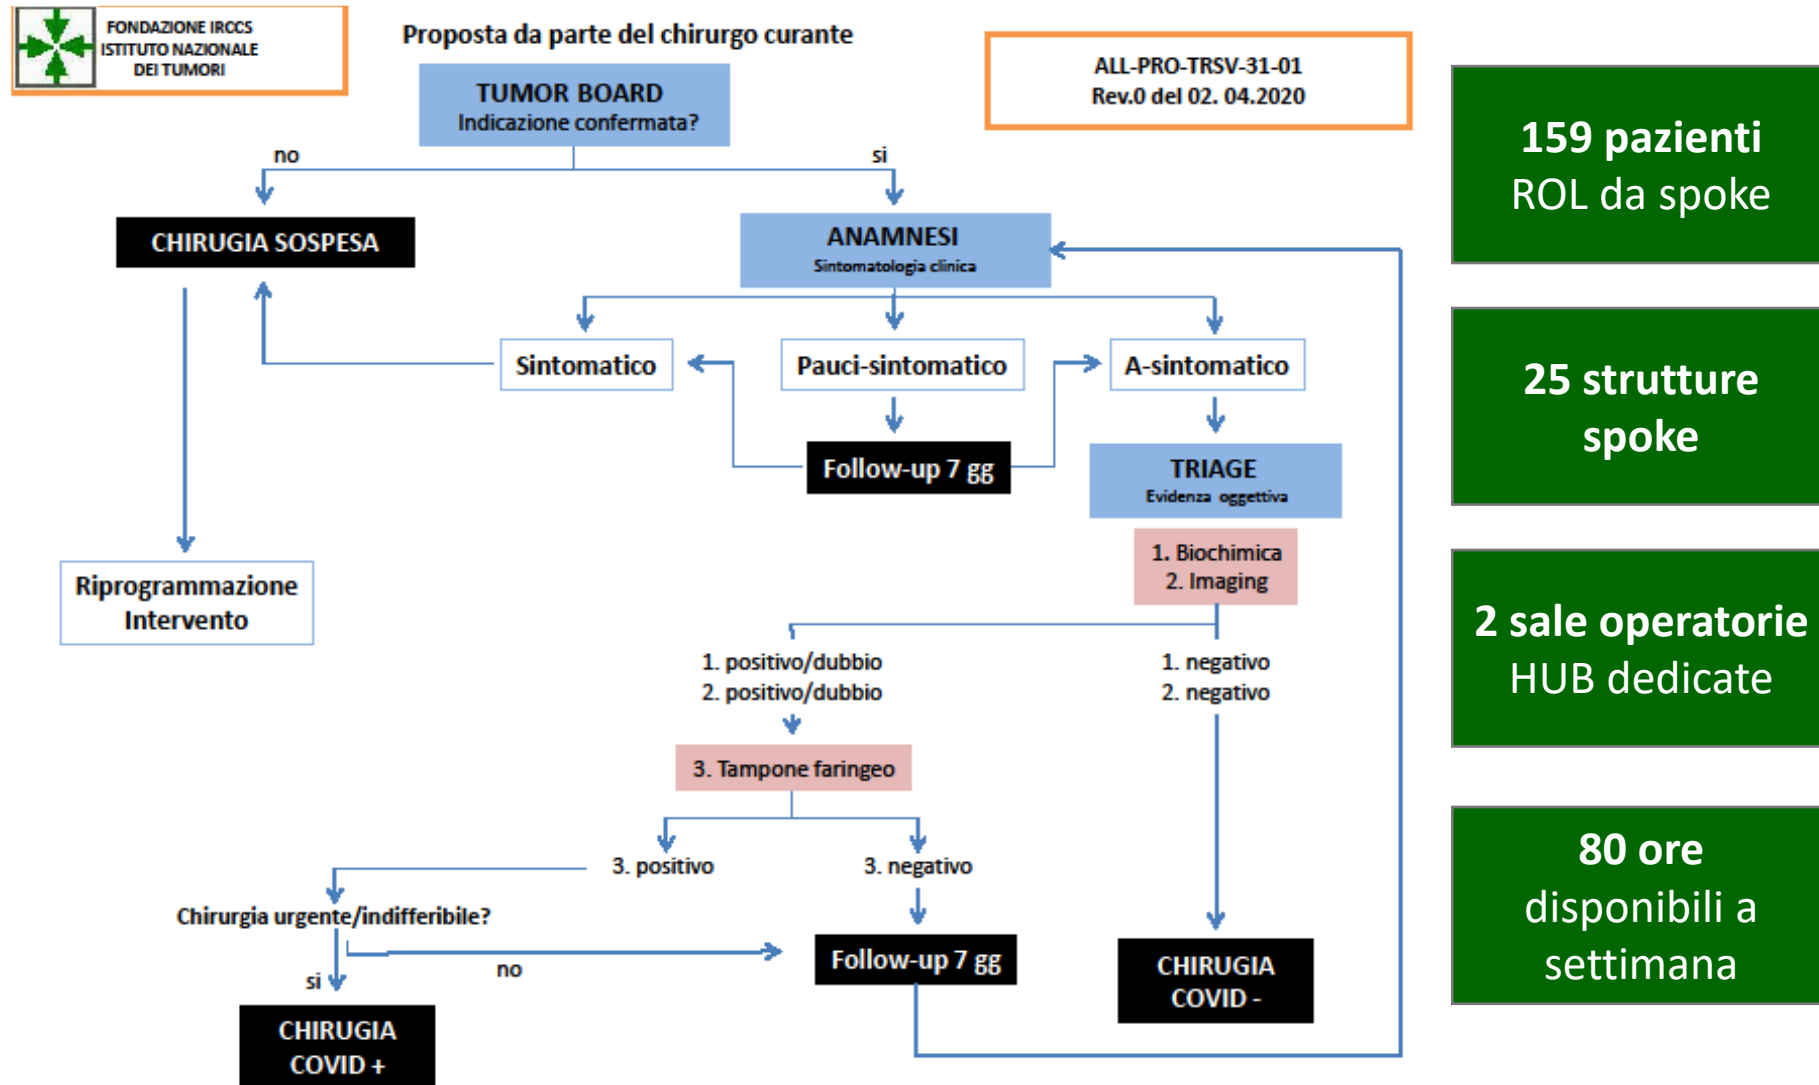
FONDAZIONE IRCCS ISTITUTO NAZIONALE DEI TUMORI

Proposta da parte del chirurgo curante

TUMOR BOARD
Indicazione confermata?

ALL-PRO-TRSV-31-01
Rev.0 del 02. 04.2020

no

si

CHIRUGIA SOSPESA

ANAMNESI
Sintomatologia clinica

Sintomatico

Pauci-sintomatico

A-sintomatico

Follow-up 7 gg

TRIAGE
Evidenza oggettiva

1. Biochimica
2. Imaging

Riprogrammazione Intervento

1. positivo/dubbio
2. positivo/dubbio

1. negativo
2. negativo

3. Tampone faringeo

3. positivo

3. negativo

Chirurgia urgente/indifferibile?

no

si

Follow-up 7 gg

CHIRUGIA COVID -

CHIRUGIA COVID +

159 pazienti
ROL da spoke

25 strutture spoke

2 sale operatorie
HUB dedicate

80 ore
disponibili a settimana